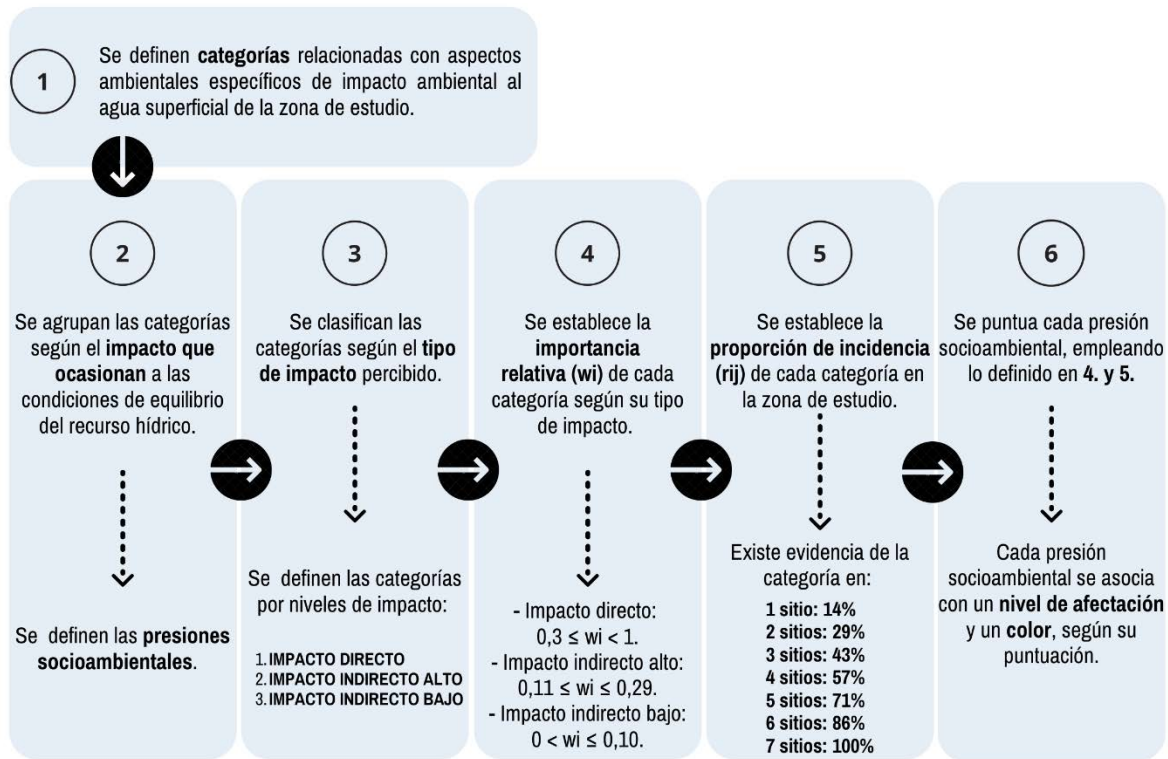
1

Se definen **categorías** relacionadas con aspectos ambientales específicos de impacto ambiental al agua superficial de la zona de estudio.

2

Se agrupan las categorías según el **impacto que ocasionan** a las condiciones de equilibrio del recurso hídrico.

Se definen las **presiones socioambientales**.

3

Se clasifican las categorías según el **tipo de impacto** percibido.

Se definen las categorías por niveles de impacto:

1. IMPACTO DIRECTO
2. IMPACTO INDIRECTO ALTO
3. IMPACTO INDIRECTO BAJO

4

Se establece la **importancia relativa (wi)** de cada categoría según su tipo de impacto.

- Impacto directo: $0,3 \leq wi < 1$.
- Impacto indirecto alto: $0,11 \leq wi \leq 0,29$.
- Impacto indirecto bajo: $0 < wi \leq 0,10$.

5

Se establece la **proporción de incidencia (rij)** de cada categoría en la zona de estudio.

Existe evidencia de la categoría en:

1 sitios: 14%
2 sitios: 29%
3 sitios: 43%
4 sitios: 57%
5 sitios: 71%
6 sitios: 86%
7 sitios: 100%

6

Se puntua cada presión socioambiental, empleando lo definido en **4. y 5.**

Cada presión socioambiental se asocia con un **nivel de afectación** y un **color**, según su puntuación.